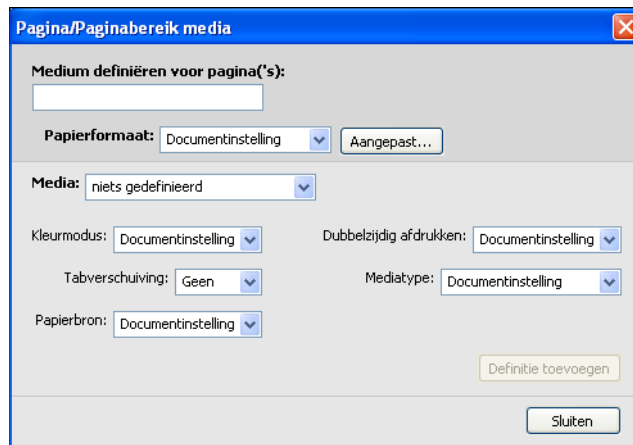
Pagina/Paginabereik media

Medium definiëren voor pagina('s):

Papierformaat: Documentinstelling

Aangepast...

Media: niets gedefinieerd

Kleurmodus: Documentinstelling

Dubbelzijdig afdrukken: Documentinstelling

Tabverschuiving: Geen

Mediatype: Documentinstelling

Papierbron: Documentinstelling

Definitie toevoegen

Sluiten